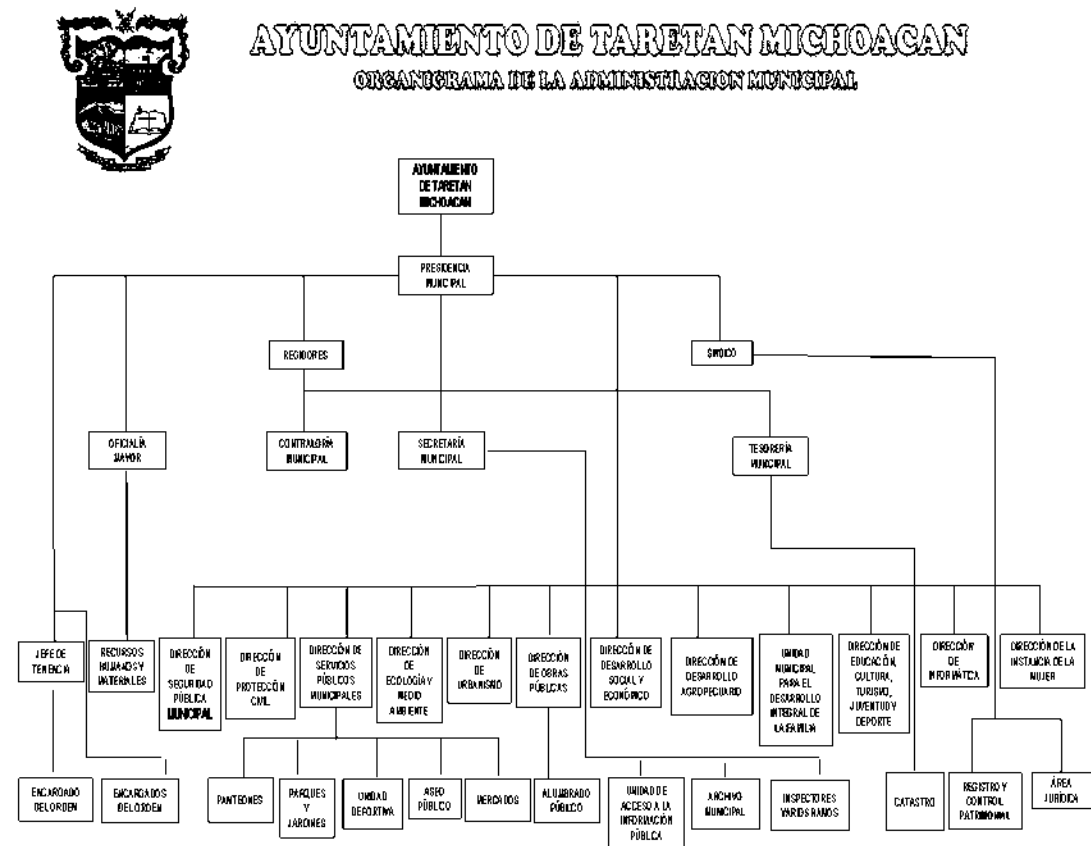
AYUNTAMIENTO DE TARETAN MICHOACAN
ORGANIGRAMA DE LA ADMINISTRACION MUNICIPAL

AYUNTAMIENTO DE TARETAN MICHOACAN

PRESIDENCIA MUNICIPAL

REGIDORES

SINDICO

OFICIALÍA MAYOR

CONTRALORÍA MUNICIPAL

SECRETARÍA MUNICIPAL

TESORERÍA MUNICIPAL

JEFE DE TENENCIA

RECURSOS HUMANOS Y MATERIALES

DIRECCIÓN DE SEGURIDAD PÚBLICA MUNICIPAL

DIRECCIÓN DE PROTECCIÓN CIVIL

DIRECCIÓN DE SERVICIOS PÚBLICOS MUNICIPALES

DIRECCIÓN DE ECOLOGÍA Y MEDIO AMBIENTE

DIRECCIÓN DE URBANISMO

DIRECCIÓN DE OBRAS PÚBLICAS

DIRECCIÓN DE DESARROLLO SOCIAL Y ECONÓMICO

DIRECCIÓN DE DESARROLLO AGROPECUARIO

UNIDAD MUNICIPAL PARA EL DESARROLLO INTEGRAL DE LA FAMILIA

DIRECCIÓN DE EDUCACIÓN, CULTURA, TURISMO, JUVENTUD Y DEPORTE

DIRECCIÓN DE INFORMÁTICA

DIRECCIÓN DE LA INSTANCIA DE LA MUJER

ENCARGADO DEL ORDEN

ENCARGADOS DEL ORDEN

PANTEONES

PARQUES Y JARDINES

UNIDAD DEPORTIVA

ASEO PÚBLICO

MERCADOS

ALUMBRADO PÚBLICO

UNIDAD DE ACCESO A LA INFORMACIÓN PÚBLICA

ARCHIVO MUNICIPAL

INSPECTORES VARIOS RAMOS

CATASTRO

REGISTRO Y CONTROL PATRIMONIAL

ÁREA JURÍDICA